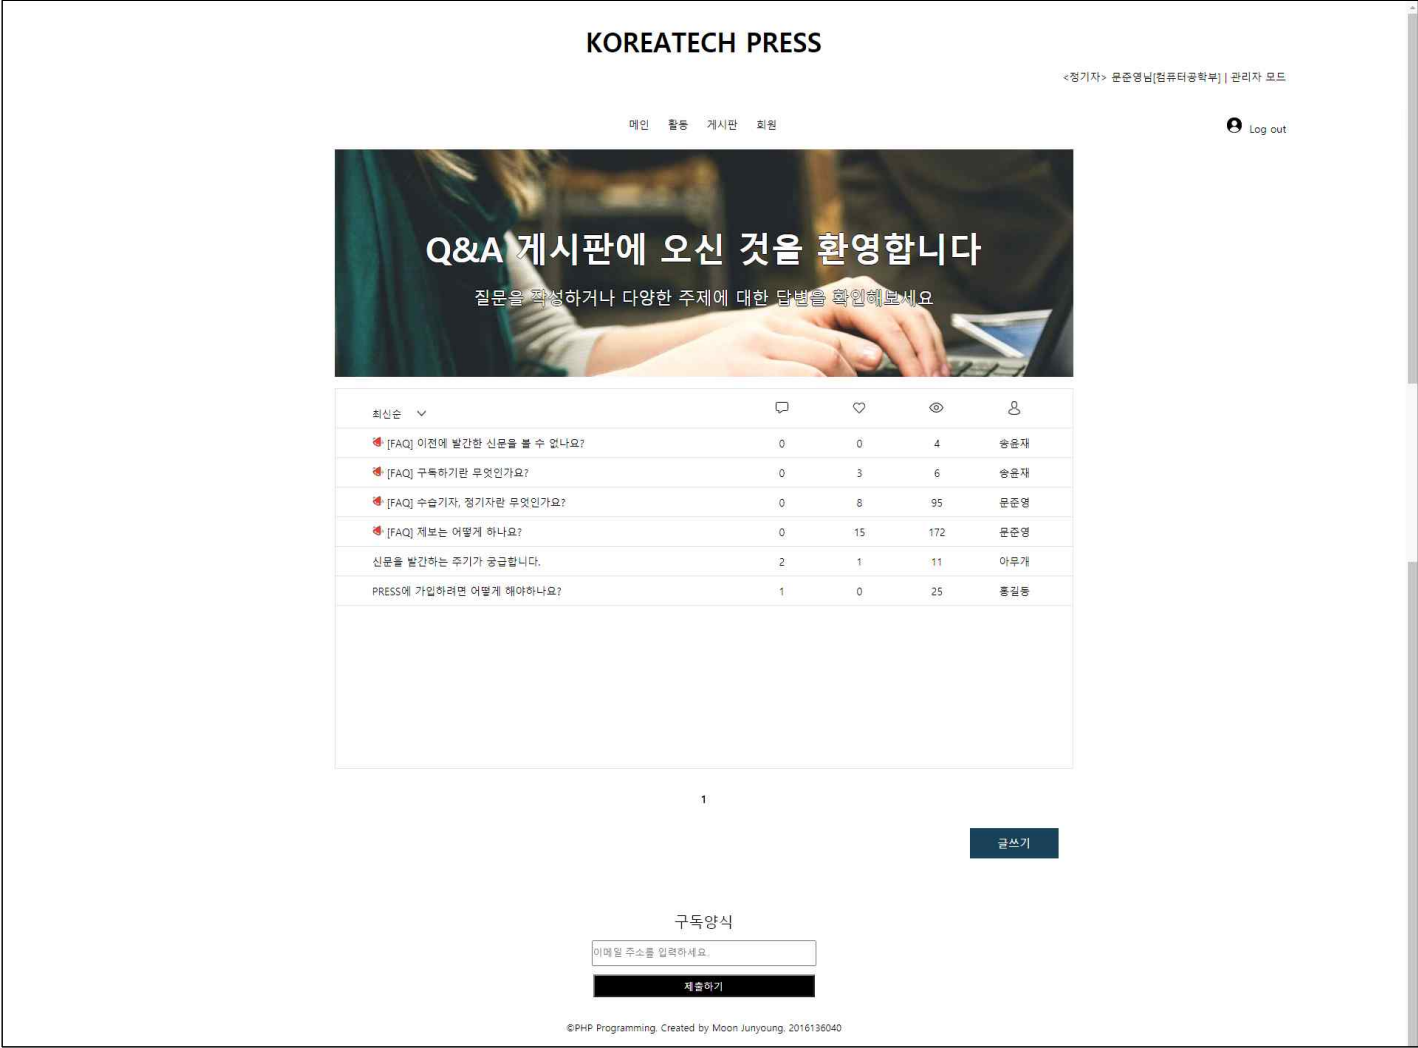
KOREATECH PRESS

<정기자> 문준영님[컴퓨터공학부] | 관리자 모드

메인 활동 게시판 회원

Log out

Q&A 게시판에 오신 것을 환영합니다

질문을 작성하거나 다양한 주제에 대한 답변을 확인해보세요

| 최신순 | | | | |
|---|---|---|---|---|
| [FAQ] 이전에 발간한 신문을 볼 수 없나요? | 0 | 0 | 4 | 송윤재 |
| [FAQ] 구독하기란 무엇인가요? | 0 | 3 | 6 | 송윤재 |
| [FAQ] 수습기자, 정기자란 무엇인가요? | 0 | 8 | 95 | 문준영 |
| [FAQ] 제보는 어떻게 하나요? | 0 | 15 | 172 | 문준영 |
| 신문을 발간하는 주기가 궁금합니다. | 2 | 1 | 11 | 아무개 |
| PRESS에 가입하려면 어떻게 해야하나요? | 1 | 0 | 25 | 홍길동 |

1

글쓰기

구독양식

이메일 주소를 입력하세요.

제출하기

©PHP Programming. Created by Moon Junyoung. 2016136040